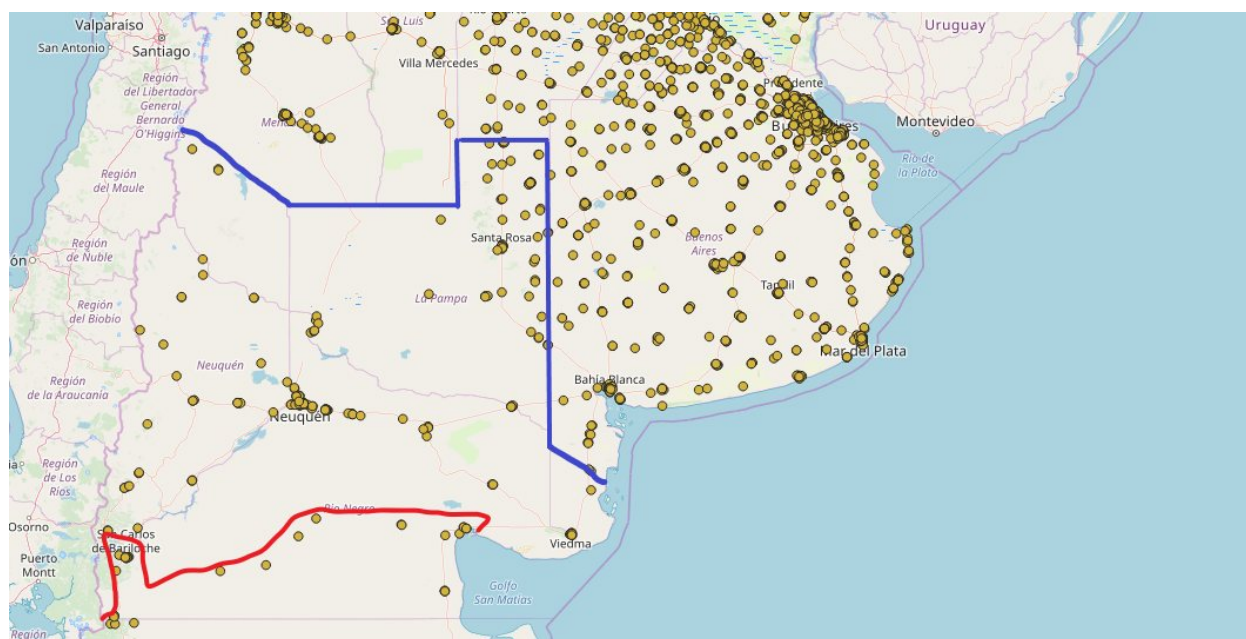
Valparaíso
San Antonio
Santiago
San Luis
Uruguay
Villa Mercedes
Región del Libertador General Bernardo O'Higgins
Mendoza
Presidente
Buenos Aires
Montevideo
Río de la Plata
Región del Maule
Santa Rosa
Buenos Aires
Región de Ñuble
Tandil
La Pampa
Región del Biobío
Mar del Plata
Neuquén
Región de la Araucanía
Bahía Blanca
Neuquén
Región de Los Ríos
Río Negro
Osorno
San Carlos de Bariloche
Viedma
Puerto Montt
Golfo San Matías
Región